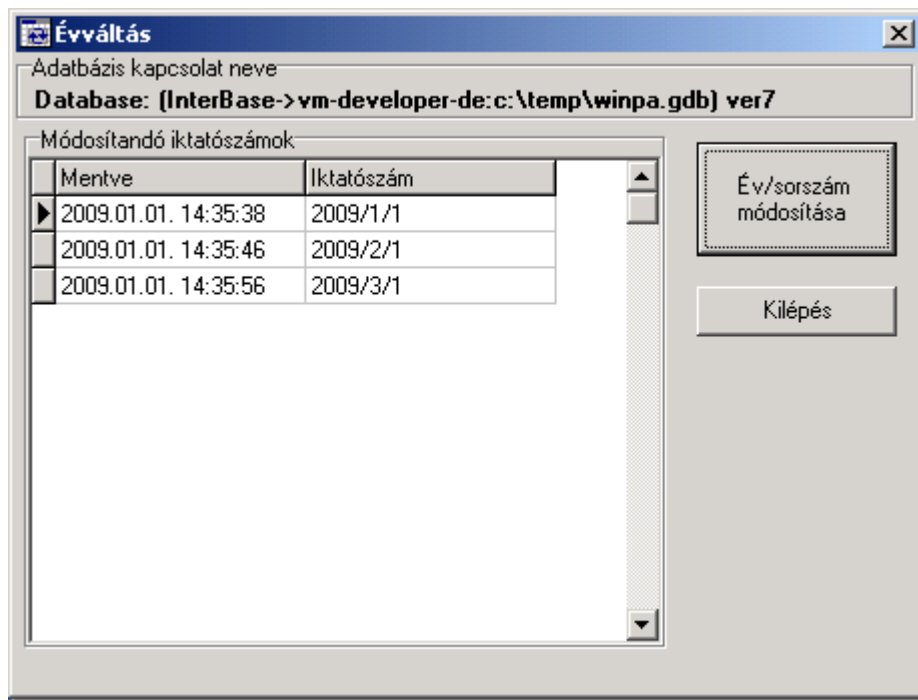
Évváltás

Adatbázis kapcsolat neve

Database: (InterBase->vm-developer-de:c:\temp\winpa.gdb) ver7

Módosítandó iktatószámok

| Mentve | Iktatószám |
|---|---|
| 2009.01.01. 14:35:38 | 2009/1/1 |
| 2009.01.01. 14:35:46 | 2009/2/1 |
| 2009.01.01. 14:35:56 | 2009/3/1 |

Év/sorszám módosítása

Kilépés